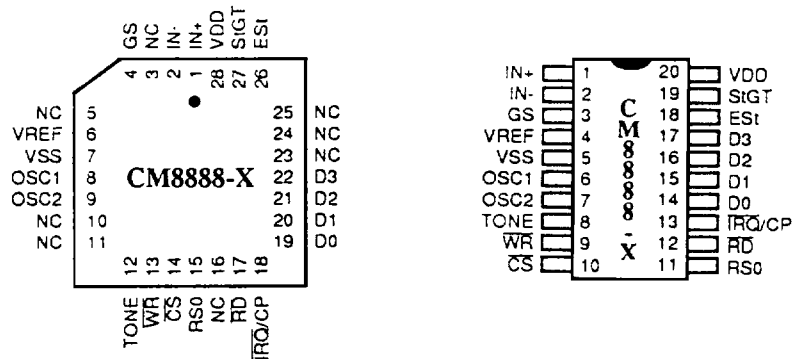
GS NC IN- IN+ VDD StGT ESt
4 3 2 1 28 27 26

NC 5
VREF 6
VSS 7
OSC1 8
OSC2 9
NC 10
NC 11

25 NC
24 NC
23 NC
22 D3
21 D2
20 D1
19 D0

CM8888-X

12 13 14 15 16 17 18
TONE $\overline{WR}$ $\overline{CS}$ RS0 NC $\overline{RD}$ $\overline{IRQ}$/CP

IN+ 1
IN- 2
GS 3
VREF 4
VSS 5
OSC1 6
OSC2 7
TONE 8
$\overline{WR}$ 9
$\overline{CS}$ 10

20 VDD
19 StGT
18 ESt
17 D3
16 D2
15 D1
14 D0
13 $\overline{IRQ}$/CP
12 $\overline{RD}$
11 RS0

C M 8 8 8 8 - X